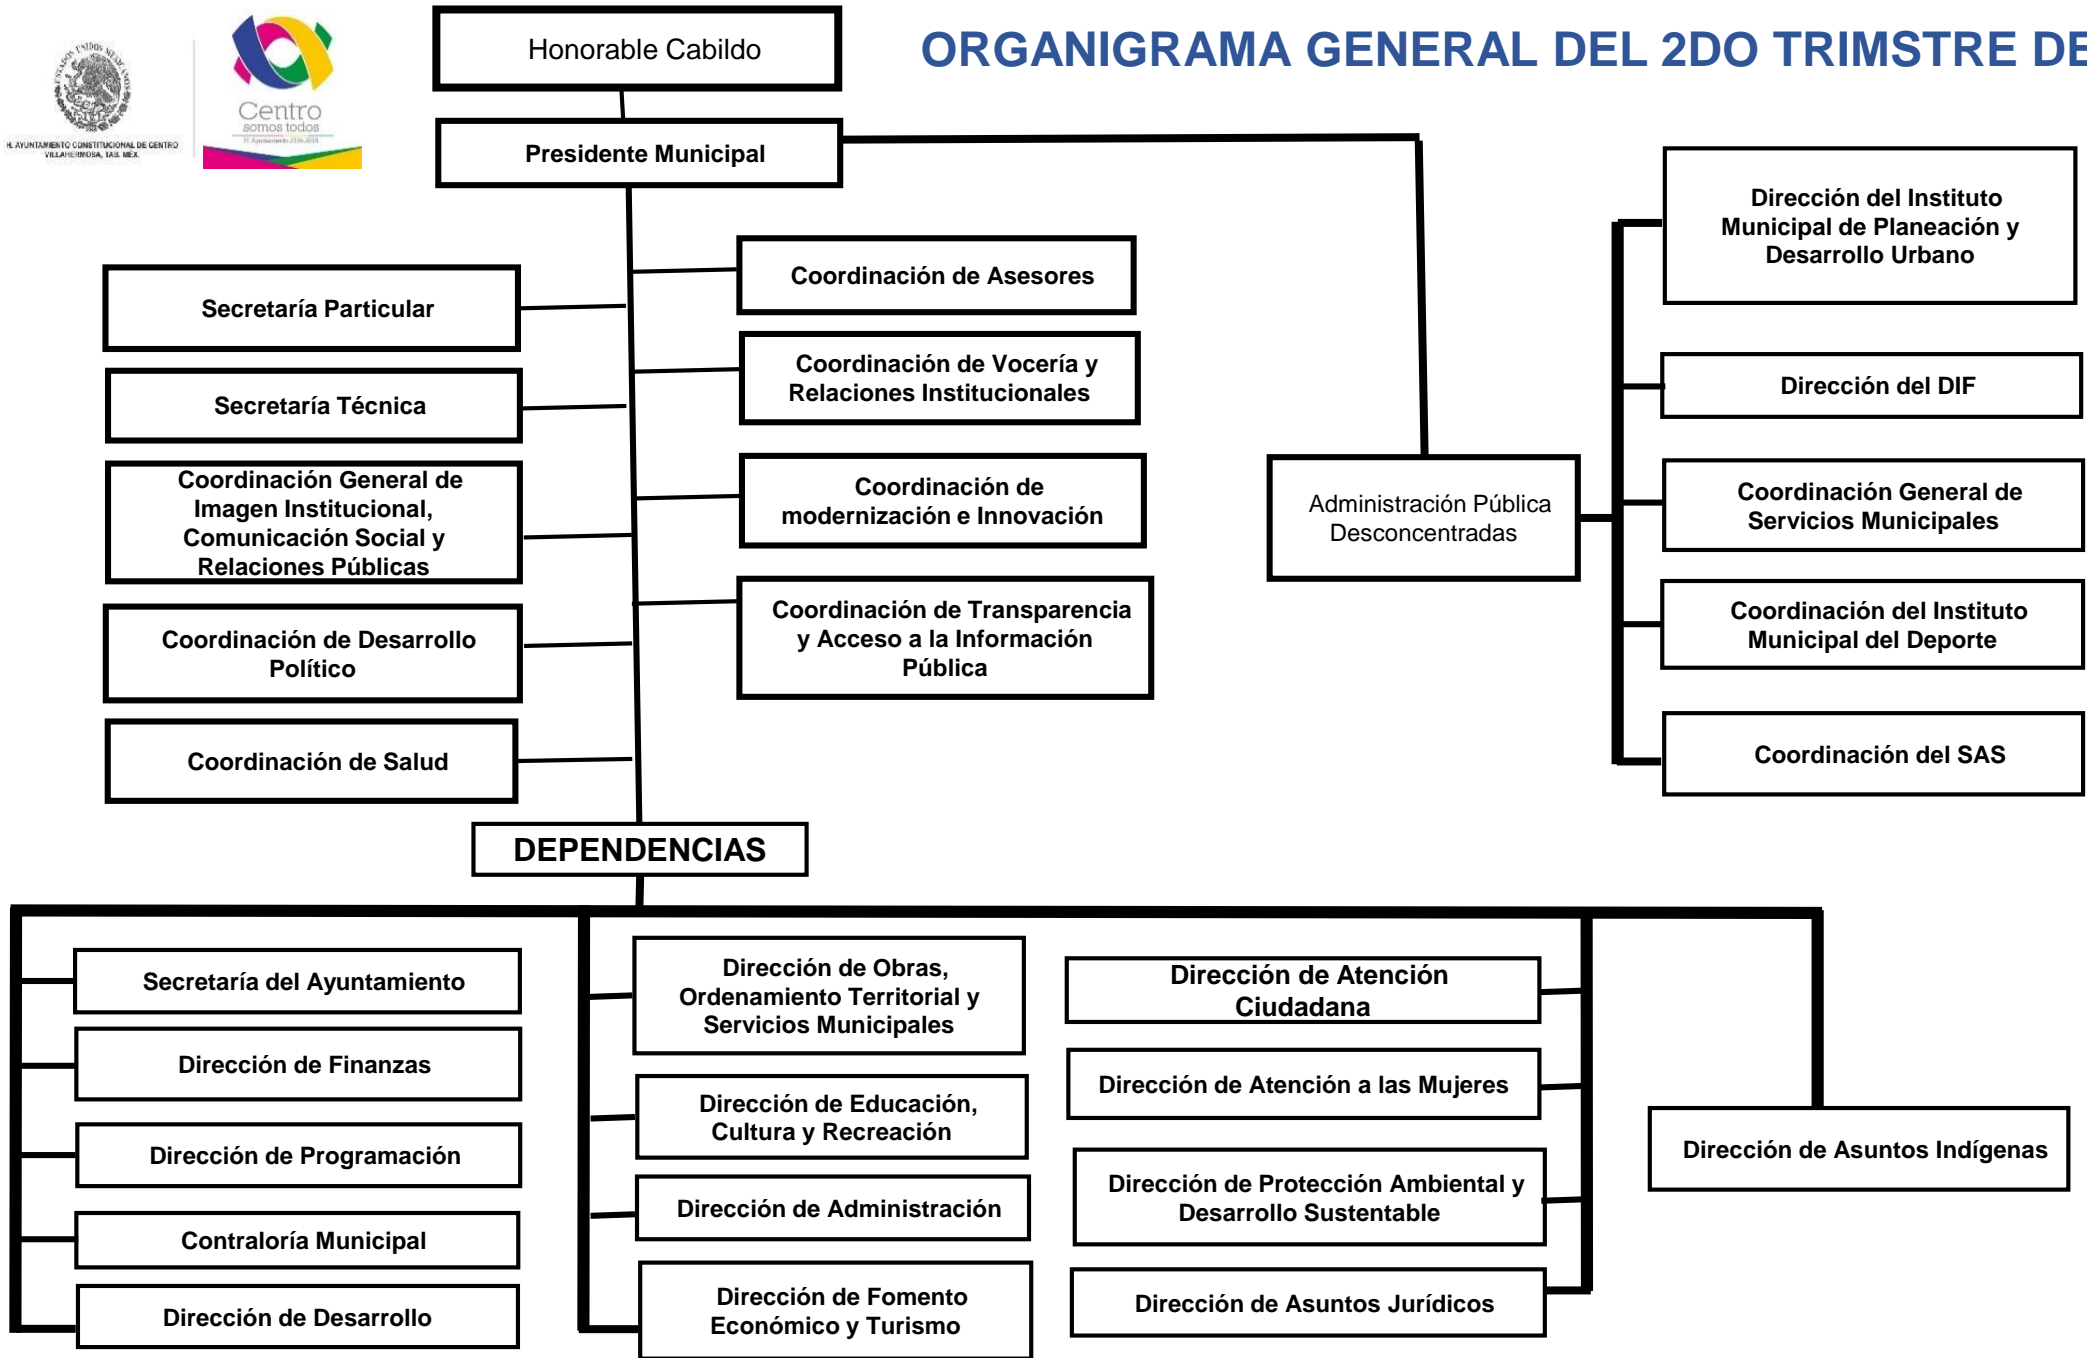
H. AYUNTAMIENTO CONSTITUCIONAL DE CENTRO VILLAHERMOSA, TAB. MEX.

Centro somos todos

Honorable Cabildo

ORGANIGRAMA GENERAL DEL 2DO TRIMSTRE DE

Presidente Municipal

Secretaría Particular

Secretaría Técnica

Coordinación General de Imagen Institucional, Comunicación Social y Relaciones Públicas

Coordinación de Desarrollo Político

Coordinación de Salud

Coordinación de Asesores

Coordinación de Vocería y Relaciones Institucionales

Coordinación de modernización e Innovación

Coordinación de Transparencia y Acceso a la Información Pública

Administración Pública Desconcentradas

Dirección del Instituto Municipal de Planeación y Desarrollo Urbano

Dirección del DIF

Coordinación General de Servicios Municipales

Coordinación del Instituto Municipal del Deporte

Coordinación del SAS

DEPENDENCIAS

Secretaría del Ayuntamiento

Dirección de Finanzas

Dirección de Programación

Contraloría Municipal

Dirección de Desarrollo

Dirección de Obras, Ordenamiento Territorial y Servicios Municipales

Dirección de Educación, Cultura y Recreación

Dirección de Administración

Dirección de Fomento Económico y Turismo

Dirección de Atención Ciudadana

Dirección de Atención a las Mujeres

Dirección de Protección Ambiental y Desarrollo Sustentable

Dirección de Asuntos Jurídicos

Dirección de Asuntos Indígenas